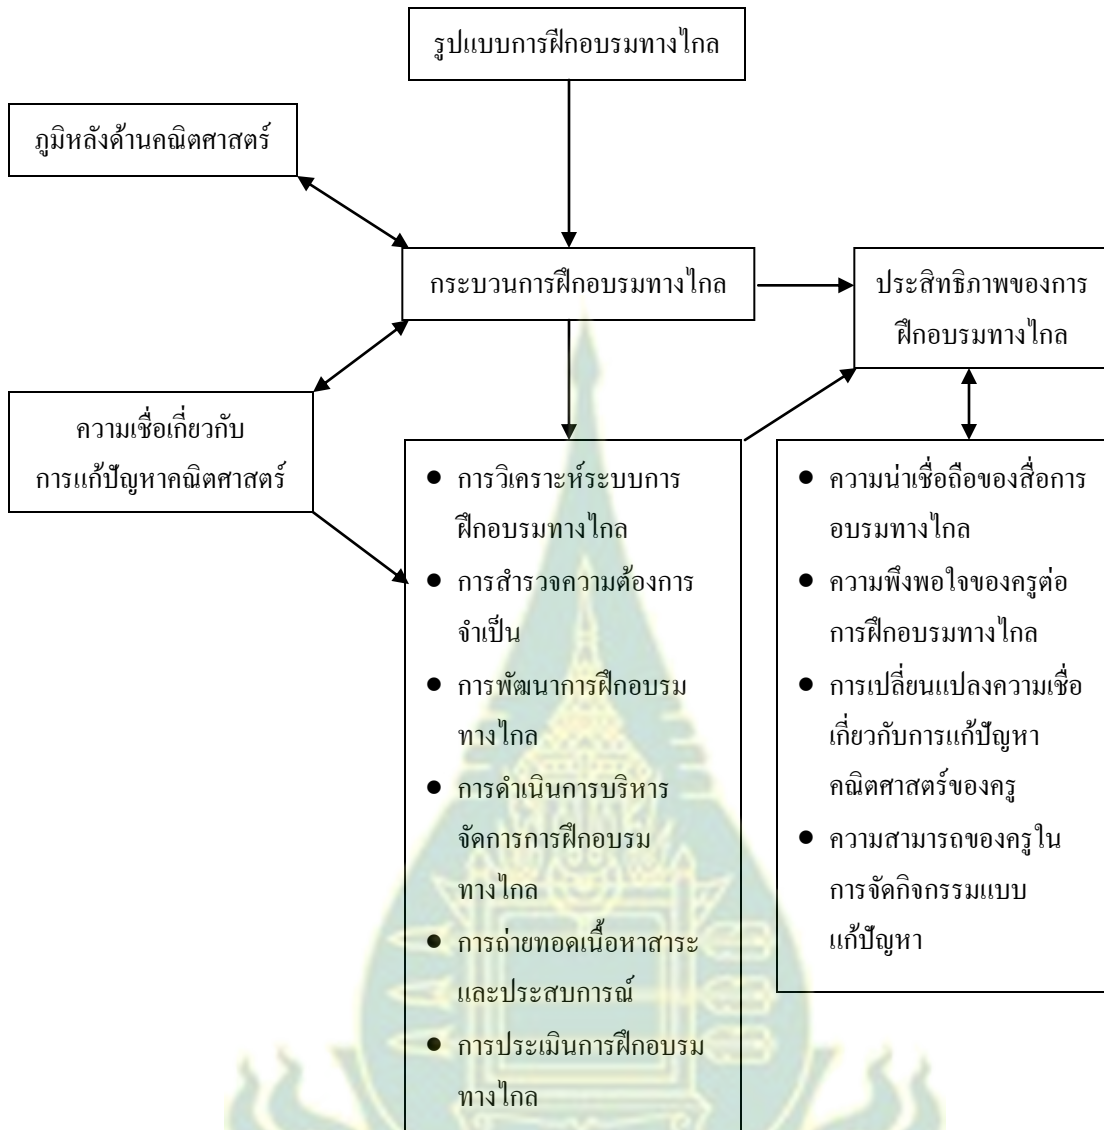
รูปแบบการฝึกอบรมทางไกล

ภูมิหลังด้านคณิตศาสตร์

กระบวนการฝึกอบรมทางไกล

ประสิทธิภาพของการฝึกอบรมทางไกล

ความเชื่อเกี่ยวกับการแก้ปัญหาคณิตศาสตร์

- การวิเคราะห์ระบบการฝึกอบรมทางไกล
- การสำรวจความต้องการจำเป็น
- การพัฒนาการฝึกอบรมทางไกล
- การดำเนินการบริหารจัดการการฝึกอบรมทางไกล
- การถ่ายทอดเนื้อหาสาระและประสบการณ์
- การประเมินการฝึกอบรมทางไกล

- ความน่าเชื่อถือของสื่อการอบรมทางไกล
- ความพึงพอใจของครูต่อการฝึกอบรมทางไกล
- การเปลี่ยนแปลงความเชื่อเกี่ยวกับการแก้ปัญหาคณิตศาสตร์ของครู
- ความสามารถของครูในการจัดกิจกรรมแบบแก้ปัญหา